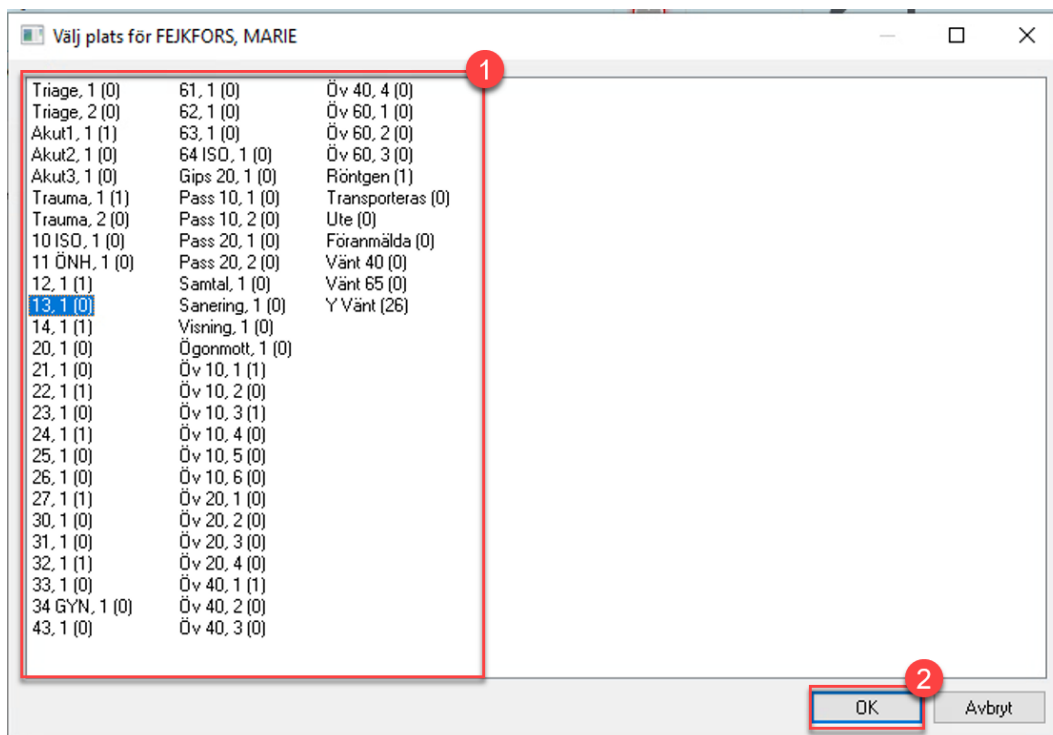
Välj plats för FEJKFORS, MARIE

1

Triage, 1 (0)
Triage, 2 (0)
Akut1, 1 (1)
Akut2, 1 (0)
Akut3, 1 (0)
Trauma, 1 (1)
Trauma, 2 (0)
10 ISO, 1 (0)
11 ÖNH, 1 (0)
12, 1 (1)
13, 1 (0)
14, 1 (1)
20, 1 (0)
21, 1 (0)
22, 1 (1)
23, 1 (0)
24, 1 (1)
25, 1 (0)
26, 1 (0)
27, 1 (1)
30, 1 (0)
31, 1 (0)
32, 1 (1)
33, 1 (0)
34 GYN, 1 (0)
43, 1 (0)

61, 1 (0)
62, 1 (0)
63, 1 (0)
64 ISO, 1 (0)
Gips 20, 1 (0)
Pass 10, 1 (0)
Pass 10, 2 (0)
Pass 20, 1 (0)
Pass 20, 2 (0)
Samtal, 1 (0)
Sanering, 1 (0)
Visning, 1 (0)
Ögonmott, 1 (0)
Öv 10, 1 (1)
Öv 10, 2 (0)
Öv 10, 3 (1)
Öv 10, 4 (0)
Öv 10, 5 (0)
Öv 10, 6 (0)
Öv 20, 1 (0)
Öv 20, 2 (0)
Öv 20, 3 (0)
Öv 20, 4 (0)
Öv 40, 1 (1)
Öv 40, 2 (0)
Öv 40, 3 (0)

Öv 40, 4 (0)
Öv 60, 1 (0)
Öv 60, 2 (0)
Öv 60, 3 (0)
Röntgen (1)
Transporteras (0)
Ute (0)
Föranmälda (0)
Vänt 40 (0)
Vänt 65 (0)
Y Vänt (26)

2

OK

Avbryt